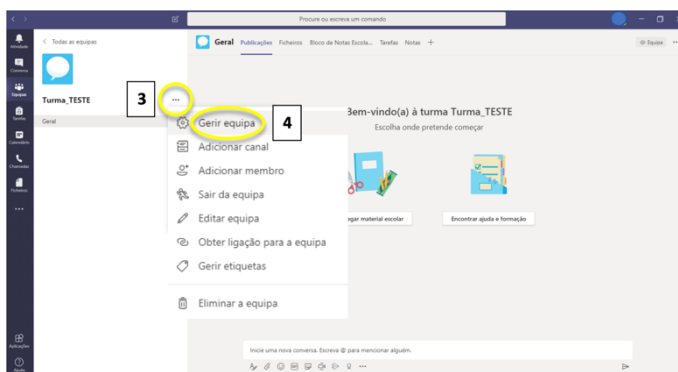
Procure ou escreva um comando

Atividade
Conversa
Equipas
Tarefas
Calendário
Chamadas
Ficheiros
...

Aplicações
Ajuda

< Todas as equipas

Turma_TESTE

Geral

3

...

Geral Publicações Ficheiros Bloco de Notas Escola... Tarefas Notas +

Equipa

Gerir equipa
Adicionar canal
Adicionar membro
Sair da equipa
Editar equipa
Obter ligação para a equipa
Gerir etiquetas
Eliminar a equipa

4

Bem-vindo(a) à turma Turma_TESTE
Escolha onde pretende começar

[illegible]gar material escolar

Encontrar ajuda e formação

Inicie uma nova conversa. Escreva @ para mencionar alguém.